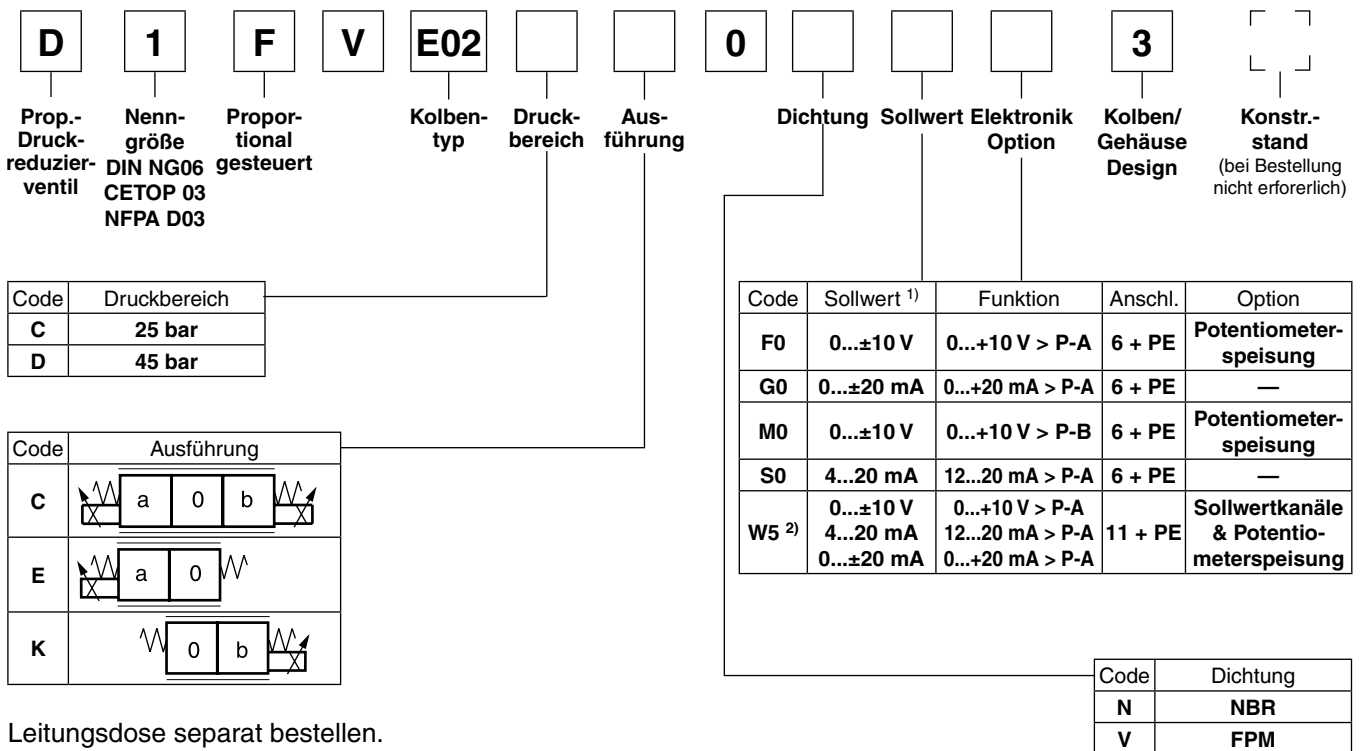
D 1 F V E02 0 3

Prop.-Druckreduzierventil
Nenngröße DIN NG06 CETOP 03 NFPA D03
Proportional gesteuert
Kolbentyp
Druckbereich
Ausführung
Dichtung
Sollwert
Elektronik Option
Kolben/ Gehäuse Design
Konstr.-stand (bei Bestellung nicht erforerlich)

| Code | Druckbereich |
|---|---|
| C | 25 bar |
| D | 45 bar |

| Code | Ausführung |
|---|---|
| C | a 0 b |
| E | a 0 |
| K | 0 b |

| Code | Sollwert $^{1)}$ | Funktion | Anschl. | Option |
|---|---|---|---|---|
| F0 | 0...±10 V | 0...+10 V > P-A | 6 + PE | Potentiometerspeisung |
| G0 | 0...±20 mA | 0...+20 mA > P-A | 6 + PE | — |
| M0 | 0...±10 V | 0...+10 V > P-B | 6 + PE | Potentiometerspeisung |
| S0 | 4...20 mA | 12...20 mA > P-A | 6 + PE | — |
| W5 $^{2)}$ | 0...±10 V<br>4...20 mA<br>0...±20 mA | 0...+10 V > P-A<br>12...20 mA > P-A<br>0...+20 mA > P-A | 11 + PE | Sollwertkanäle & Potentiometerspeisung |

| Code | Dichtung |
|---|---|
| N | NBR |
| V | FPM |

Leitungsdose separat bestellen.